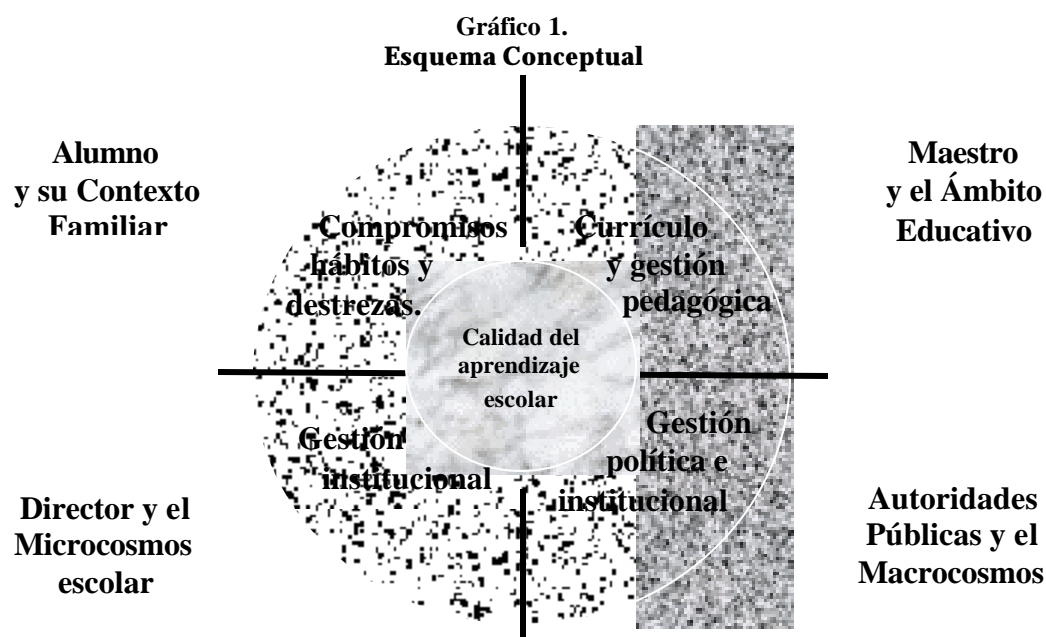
Gráfico 1.
Esquema Conceptual

Alumno
y su Contexto
Familiar

Maestro
y el Ámbito
Educativo

Compromisos
hábitos y
destrezas.

Currículo
y gestión
pedagógica

Calidad del
aprendizaje
escolar

Gestion
institucional

Gestión
política e
institucional

Director y el
Microcosmos
escolar

Autoridades
Públicas y el
Macrocosmos